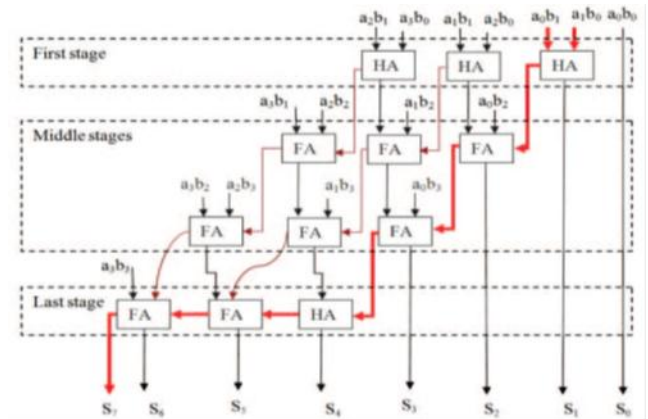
First stage

Middle stages

Last stage

$a_2b_1$ $a_3b_0$ $a_1b_1$ $a_2b_0$ $a_0b_1$ $a_1b_0$ $a_0b_0$

HA HA HA

$a_3b_1$ $a_2b_2$ $a_1b_2$ $a_0b_2$

FA FA FA

$a_3b_2$ $a_2b_3$ $a_1b_3$ $a_0b_3$

FA FA FA

$a_3b_3$

FA FA HA

$S_7$ $S_6$ $S_5$ $S_4$ $S_3$ $S_2$ $S_1$ $S_0$